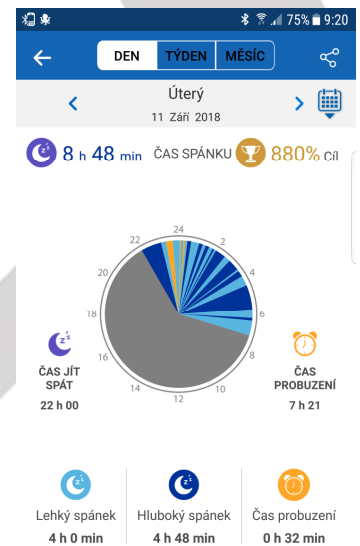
75% 9:20

DEN TÝDEN MĚSÍC

Úterý
11 Září 2018

8 h 48 min ČAS SPÁNKU 880% Cíl

24
2
4
6
8
10
12
14
16
18
20
22

ČAS JÍT SPÁT
22 h 00

ČAS PROBUZENÍ
7 h 21

Lehký spánek
4 h 0 min

Hluboký spánek
4 h 48 min

Čas probuzení
0 h 32 min